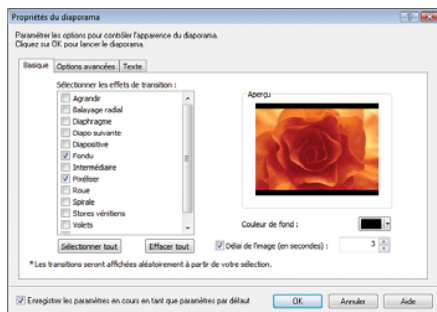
Propriétés du diaporama

Paramétrer les options pour contrôler l'apparence du diaporama.
Cliquez sur OK pour lancer le diaporama.

Basique | Options avancées | Texte

Sélectionner les effets de transition :

Agrandir
Balayage radial
Diaphragme
Diapo suivante
Diapositive
Fondu
Intermédiaire
Pixéliser
Roue
Spirale
Stores vénitiens
Volets

Sélectionner tout | Effacer tout

Aperçu

Couleur de fond :

Délai de l'image (en secondes) : 3

* Les transitions seront affichées aléatoirement à partir de votre sélection.

Enregistrer les paramètres en cours en tant que paramètres par défaut

OK | Annuler | Aide